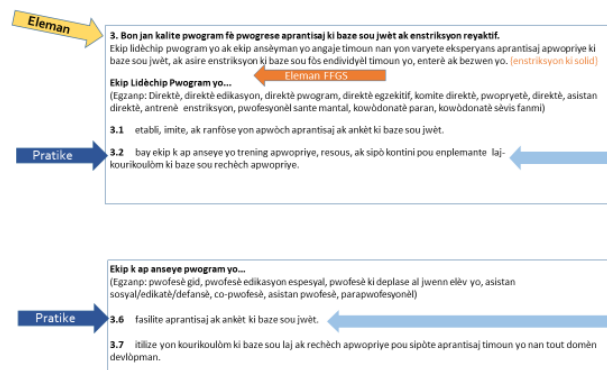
Eleman

3. Bon jan kalite pwogram fè pwogrese aprantisaj ki baze sou jwèt ak enstriksyon reyaktif.

Ekip lidèchip pwogram yo ak ekip ansèyman yo angaje timoun nan yon varyete eksperyans aprantisaj apwopriye ki baze sou jwèt, ak asire enstriksyon ki baze sou fòs endividyèl timoun yo, enterè ak bezwen yo. (enstriksyon ki solid)

Eleman FFGS

Ekip Lidèchip Pwogram yo...

(Egzanp: Direktè, direktè edikasyon, direktè pwogram, direktè egzekitif, komite direktè, pwopryetè, direktè, asistan direktè, antrenè enstriksyon, pwofesyonèl sante mantal, kowòdonatè paran, kowòdonatè sèvis fanmi)

3.1 etabli, imite, ak ranfòse yon apwòch aprantisaj ak ankèt ki baze sou jwèt.

Pratike

3.2 bay ekip k ap anseye yo trening apwopriye, resous, ak sipò kontini pou enplemante lajkourikoulòm ki baze sou rechèch apwopriye.

Ekip k ap anseye pwogram yo...

(Egzanp: pwofesè gid, pwofesè edikasyon espesyal, pwofesè ki deplase al jwenn elèv yo, asistan sosyal/edikatè/defansè, co-pwofesè, asistan pwofesè, parapwofesyonèl)

Pratike

3.6 fasilite aprantisaj ak ankèt ki baze sou jwèt.

3.7 itilize yon kourikoulòm ki baze sou laj ak rechèch apwopriye pou sipòte aprantisaj timoun yo nan tout domèn devlòpman.